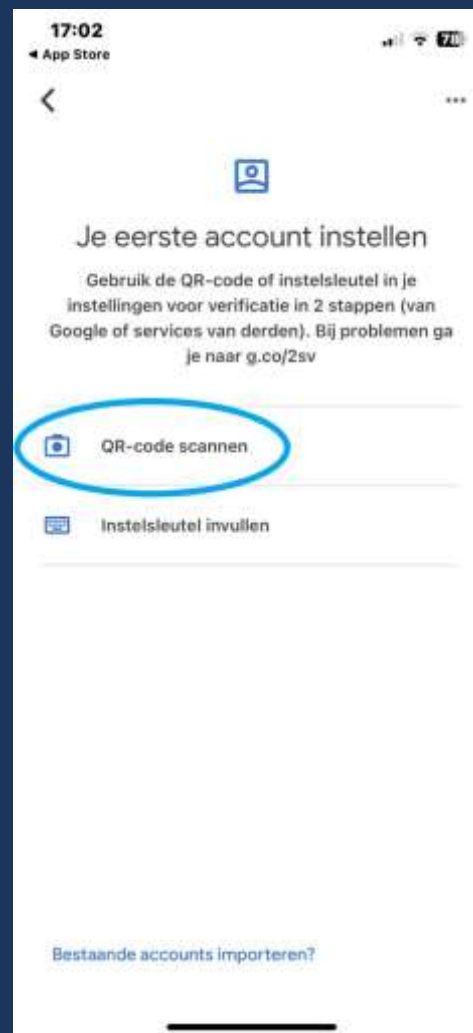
17:02
◂ App Store

70

<

...

Je eerste account instellen

Gebruik de QR-code of instelsleutel in je instellingen voor verificatie in 2 stappen (van Google of services van derden). Bij problemen ga je naar g.co/2sv

QR-code scannen

Instelsleutel invullen

Bestaande accounts importeren?